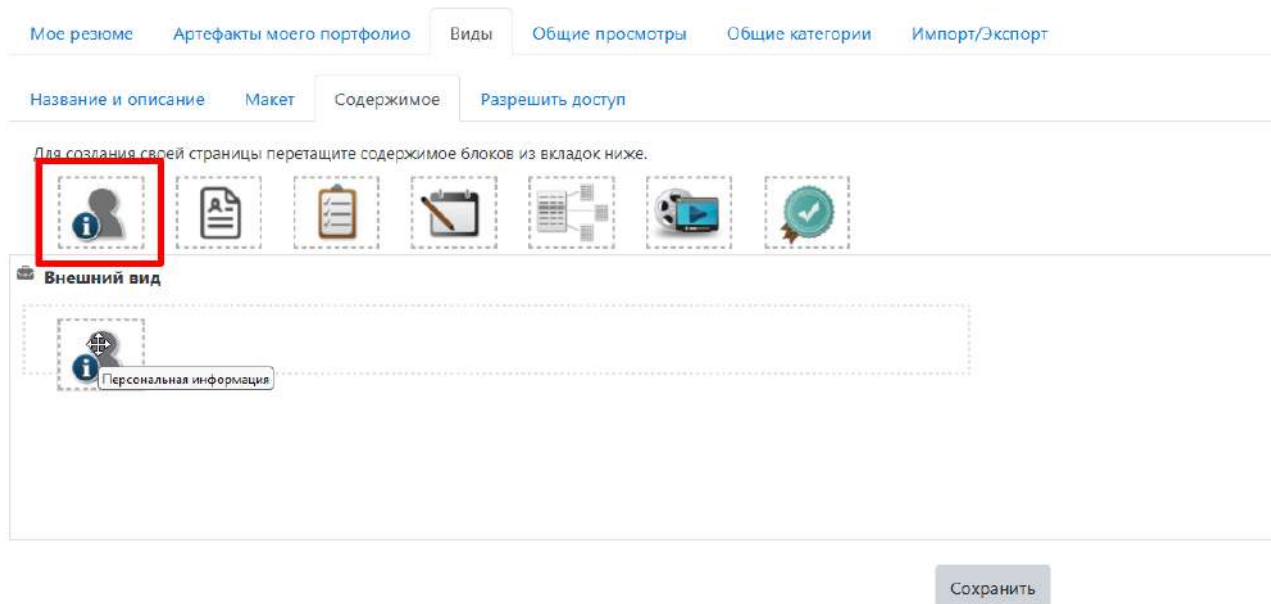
Мое резюме Артефакты моего портфолио Виды Общие просмотры Общие категории Импорт/Экспорт

Название и описание Макет Содержимое Разрешить доступ

Для создания своей страницы перетащите содержимое блоков из вкладок ниже.

Внешний вид

Персональная информация

Сохранить